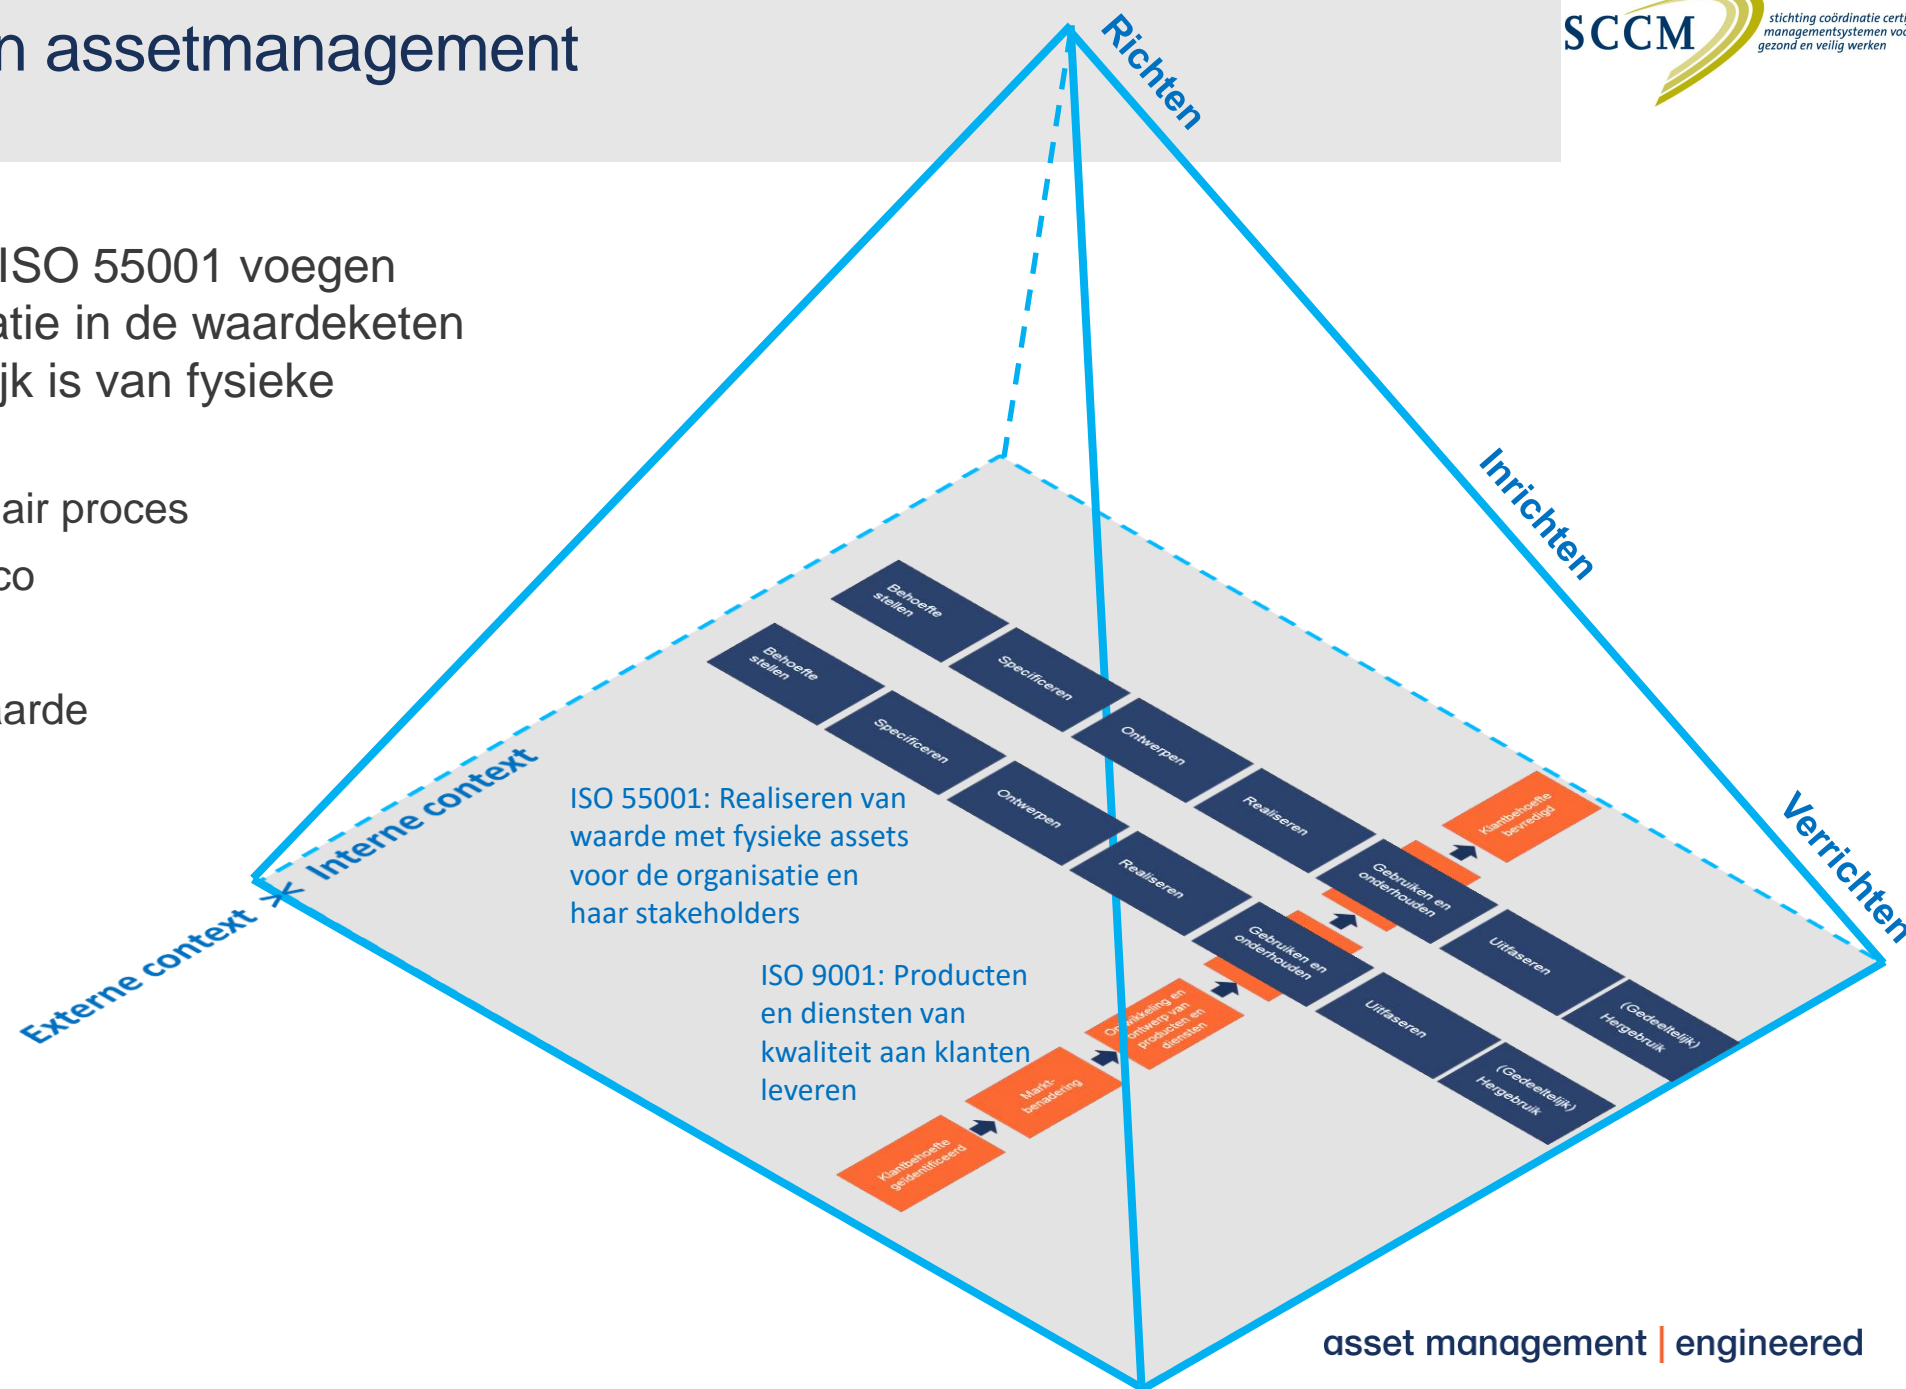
n assetmanagement

ISO 55001 voegen
atie in de waardeketen
jk is van fysieke

air proces
co

arde

SCCM stichting coördinatie certi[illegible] managementsystemen vo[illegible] gezond en veilig werken

Richten

Inrichten

Verrichten

Interne context

Externe context

Behoefte stellen

Specificeren

Ontwerpen

Realiseren

Gebruiken en onderhouden

Uitfaseren

(Gedeeltelijk) Hergebruik

Klantbehoefte bevredigd

Behoefte stellen

Specificeren

Ontwerpen

Realiseren

Gebruiken en onderhouden

Uitfaseren

(Gedeeltelijk) Hergebruik

ISO 55001: Realiseren van waarde met fysieke assets voor de organisatie en haar stakeholders

ISO 9001: Producten en diensten van kwaliteit aan klanten leveren

Klantbehoefte geïdentificeerd

Markt-benadering

Ontwikkeling en ontwerp van producten en diensten

asset management | engineered